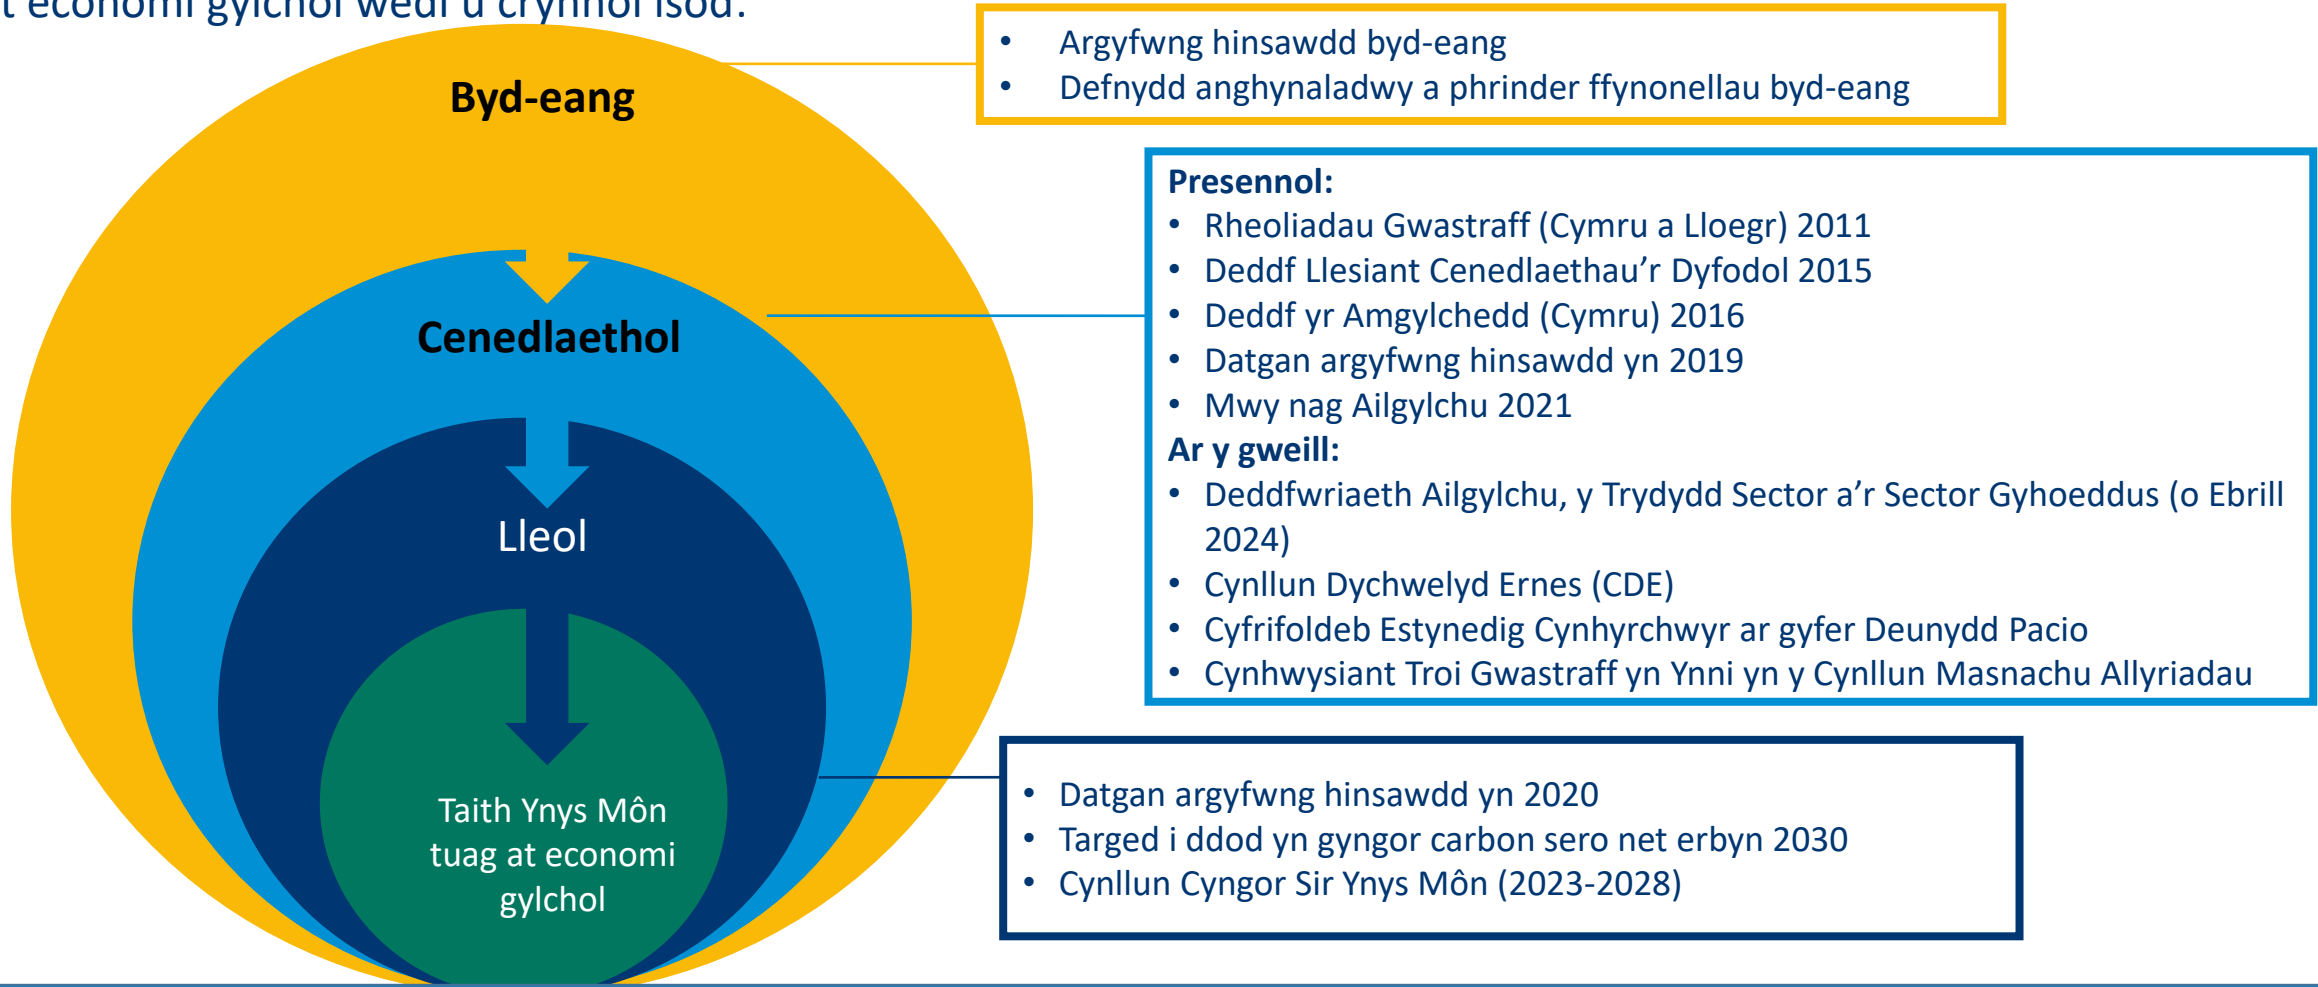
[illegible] economi gylchol wedi'u crynhoi isod.

Byd-eang

- Argyfwng hinsawdd byd-eang
- Defnydd anghynaladwy a phrinder ffynonellau byd-eang

Cenedlaethol

Presennol:
- Rheoliadau Gwastraff (Cymru a Lloegr) 2011
- Deddf Llesiant Cenedlaethau'r Dyfodol 2015
- Deddf yr Amgylchedd (Cymru) 2016
- Datgan argyfwng hinsawdd yn 2019
- Mwy nag Ailgylchu 2021

Ar y gweill:
- Deddfwriaeth Ailgylchu, y Trydydd Sector a'r Sector Gyhoeddus (o Ebrill 2024)
- Cynllun Dychwelyd Ernes (CDE)
- Cyfrifoldeb Estynedig Cynhyrchwyr ar gyfer Deunydd Pacio
- Cynhwysiant Troi Gwastraff yn Ynni yn y Cynllun Masnachu Allyriadau

Lleol

- Datgan argyfwng hinsawdd yn 2020
- Targed i ddod yn gyngor carbon sero net erbyn 2030
- Cynllun Cyngor Sir Ynys Môn (2023-2028)

Taith Ynys Môn tuag at economi gylchol